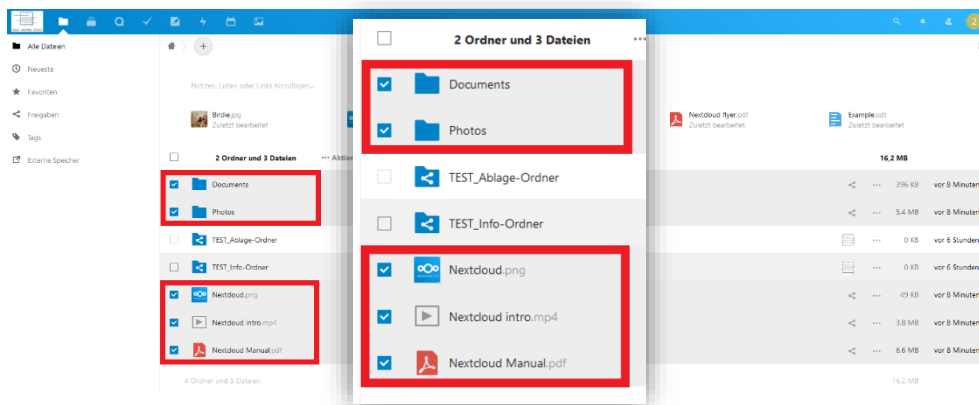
Alle Dateien
Neueste
Favoriten
Freigaben
Tags
Externe Speicher

Notizen, Listen oder Links hinzufügen...

Birdie.jpg
Zuletzt bearbeitet

Nextcloud flyer.pdf
Zuletzt bearbeitet

Example.odt
Zuletzt bearbeitet

2 Ordner und 3 Dateien
Aktion
16,2 MB

| | | | |
|---|---|---|---|
| Documents | ... | 396 KB | vor 8 Minuten |
| Photos | ... | 5,4 MB | vor 8 Minuten |
| TEST_Ablage-Ordner | ... | 0 KB | vor 6 Stunden |
| TEST_Info-Ordner | ... | 0 KB | vor 6 Stunden |
| Nextcloud.png | ... | 49 KB | vor 8 Minuten |
| Nextcloud intro.mp4 | ... | 3,8 MB | vor 8 Minuten |
| Nextcloud Manual.pdf | ... | 6,6 MB | vor 8 Minuten |

4 Ordner und 3 Dateien
16,2 MB

2 Ordner und 3 Dateien
Documents
Photos
TEST_Ablage-Ordner
TEST_Info-Ordner
Nextcloud.png
Nextcloud intro.mp4
Nextcloud Manual.pdf